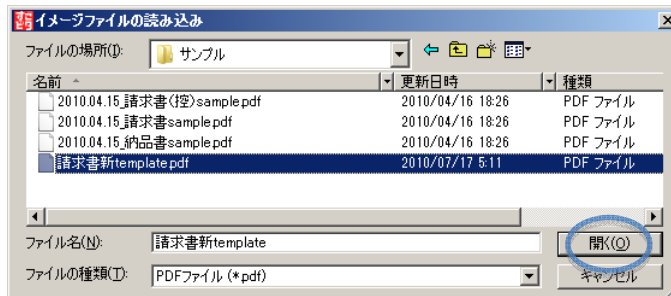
イメージファイルの読み込み

ファイルの場所(I): サンプル

| 名前 | 更新日時 | 種類 |
|---|---|---|
| 2010.04.15_請求書(控)sample.pdf | 2010/04/16 18:26 | PDF ファイル |
| 2010.04.15_請求書sample.pdf | 2010/04/16 18:26 | PDF ファイル |
| 2010.04.15_納品書sample.pdf | 2010/04/16 18:26 | PDF ファイル |
| 請求書新template.pdf | 2010/07/17 5:11 | PDF ファイル |

ファイル名(N): 請求書新template
開く(O)

ファイルの種類(T): PDFファイル (*.pdf)
キャンセル